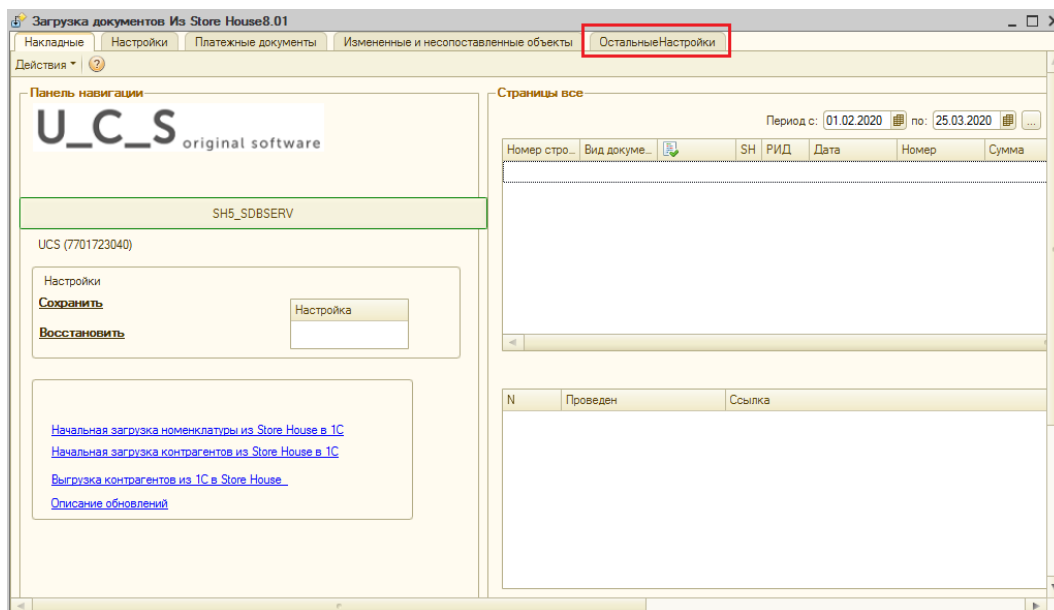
Загрузка документов Из Store House8.01

Накладные | Настройки | Платежные документы | Измененные и несопоставленные объекты | ОстальныеНастройки

Действия ▾ | ?

Панель навигации

U_C_S original software

SH5_SDBSERV

UCS (7701723040)

Настройки

Сохранить

Восстановить

Настройка

Начальная загрузка номенклатуры из Store House в 1С

Начальная загрузка контрагентов из Store House в 1С

Выгрузка контрагентов из 1С в Store House

Описание обновлений

Страницы все

Период с: 01.02.2020 по: 25.03.2020 ...

| Номер стро... | Вид докуме... | | SH | РИД | Дата | Номер | Сумма |
|---|---|---|---|---|---|---|---|

| N | Проведен | Ссылка |
|---|---|---|